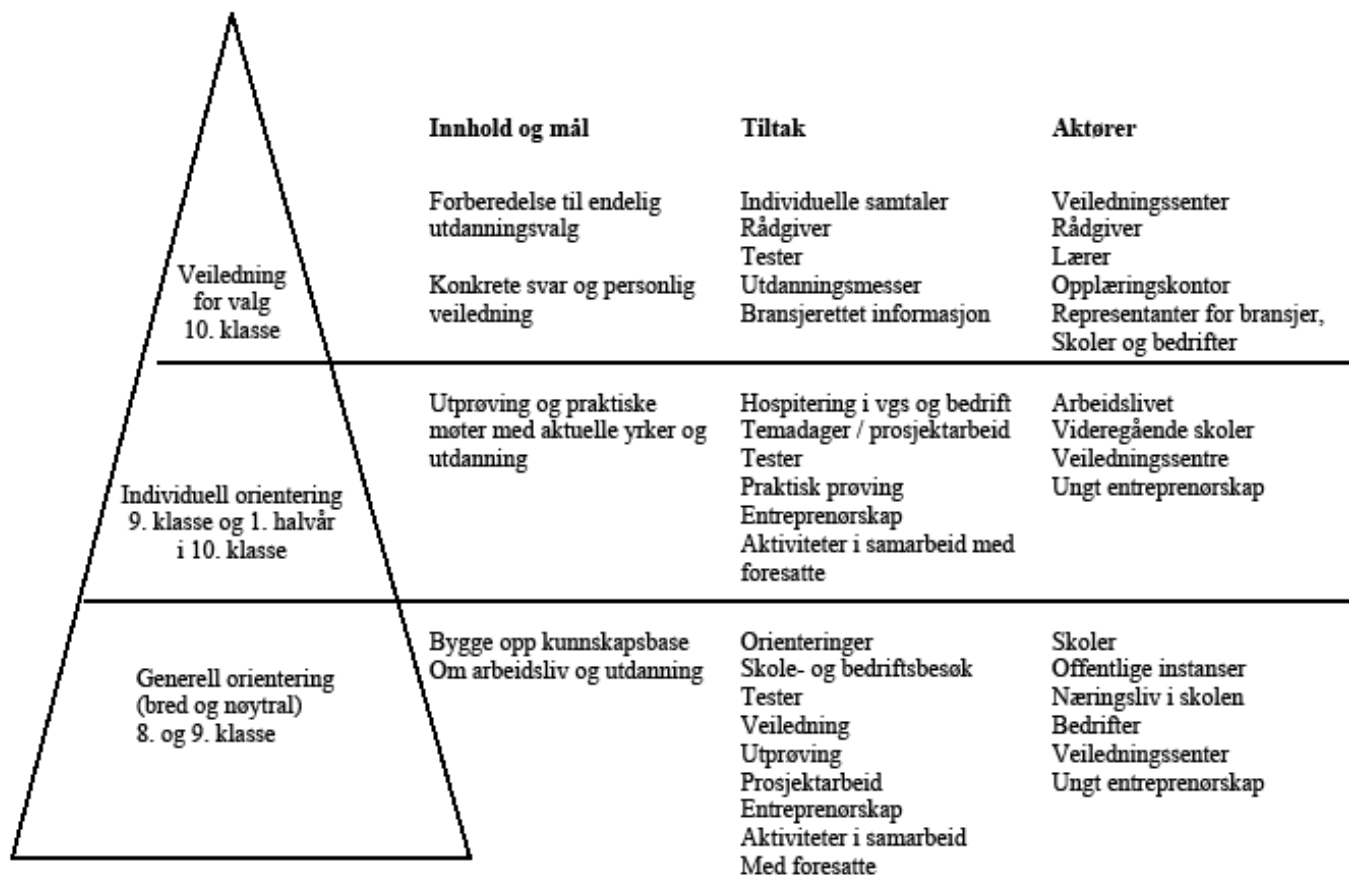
| | Innhold og mål | Tiltak | Aktører |
|---|---|---|---|
| Veiledning for valg 10. klasse | Forberedelse til endelig utdanningsvalg<br><br>Konkrete svar og personlig veiledning | Individuelle samtaler<br>Rådgiver<br>Tester<br>Utdanningsmesser<br>Bransjerettet informasjon | Veiledningssenter<br>Rådgiver<br>Lærer<br>Opplæringskontor<br>Representanter for bransjer, Skoler og bedrifter |
| Individuell orientering 9. klasse og 1. halvår i 10. klasse | Utprøving og praktiske møter med aktuelle yrker og utdanning | Hospitering i vgs og bedrift<br>Temadager / prosjektarbeid<br>Tester<br>Praktisk prøving<br>Entreprenørskap<br>Aktiviteter i samarbeid med foresatte | Arbeidslivet<br>Videregående skoler<br>Veiledningssentre<br>Ungt entreprenørskap |
| Generell orientering (bred og nøytral) 8. og 9. klasse | Bygge opp kunnskapsbase<br>Om arbeidsliv og utdanning | Orienteringer<br>Skole- og bedriftsbesøk<br>Tester<br>Veiledning<br>Utprøving<br>Prosjektarbeid<br>Entreprenørskap<br>Aktiviteter i samarbeid<br>Med foresatte | Skoler<br>Offentlige instanser<br>Næringsliv i skolen<br>Bedrifter<br>Veiledningssenter<br>Ungt entreprenørskap |